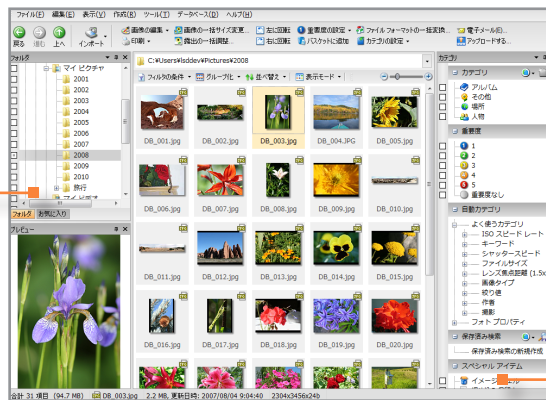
ファイル(F) 編集(E) 表示(V) 作成(R) ツール(T) データベース(D) ヘルプ(H)

戻る 進む 上へ インポート

画像の編集 画像の一括サイズ変更 左に回転 重要度の設定 ファイル フォーマットの一括変換 電子メール
印刷 露出の一括調整 右に回転 バスケットに追加 カテゴリの設定 アップロードする

フォルダ
マイ ピクチャ
2001
2002
2003
2004
2005
2006
2007
2008
2009
2010
旅行
マイ ビデオ

フォルダ お気に入り

プレビュー

C:¥Users¥lsddev¥Pictures¥2008

フォルダの条件 グループ化 並べ替え 表示モード

DB_001.jpg DB_002.jpg DB_003.jpg DB_004.JPG DB_005.jpg
DB_006.jpg DB_007.jpg DB_008.jpg DB_009.jpg DB_010.jpg
DB_011.jpg DB_012.jpg DB_013.jpg DB_014.jpg DB_015.jpg
DB_016.jpg DB_017.jpg DB_018.jpg DB_019.jpg DB_020.jpg

カテゴリ
カテゴリ
アルバム
その他
場所
人物

重要度
1
2
3
4
5
重要度なし

自動カテゴリ
よく使うカテゴリ
ISO スピード レート
キーワード
シャッタースピード
ファイルサイズ
レンズ焦点距離 (1.5x
画像タイプ
絞り
作者
撮影
フォト プロパティ

保存済み検索
保存済み検索の新規作成

スペシャル アイテム
イメージ

合計 31 項目 (94.7 MB) DB_003.jpg 2.2 MB, 更新日時: 2007/08/04 9:04:40 2304x3456x24b